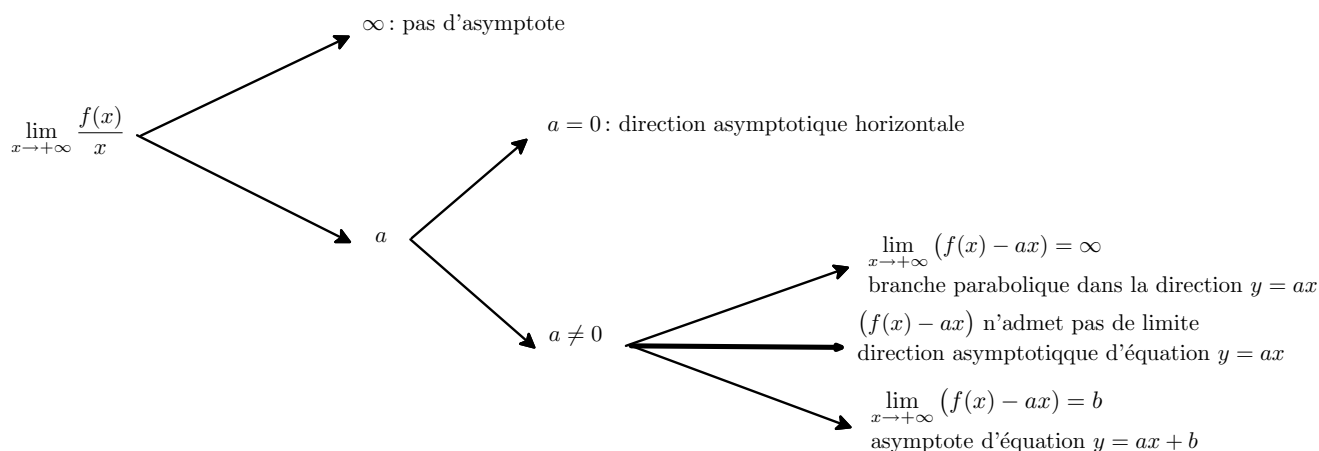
$\lim_{x \to +\infty} \frac{f(x)}{x}$

$\infty$ : pas d'asymptote

$a$

$a = 0$ : direction asymptotique horizontale

$a \neq 0$

$\lim_{x \to +\infty} \big(f(x) - ax\big) = \infty$
branche parabolique dans la direction $y = ax$

$\big(f(x) - ax\big)$ n'admet pas de limite
direction asymptotiqque d'équation $y = ax$

$\lim_{x \to +\infty} \big(f(x) - ax\big) = b$
asymptote d'équation $y = ax + b$